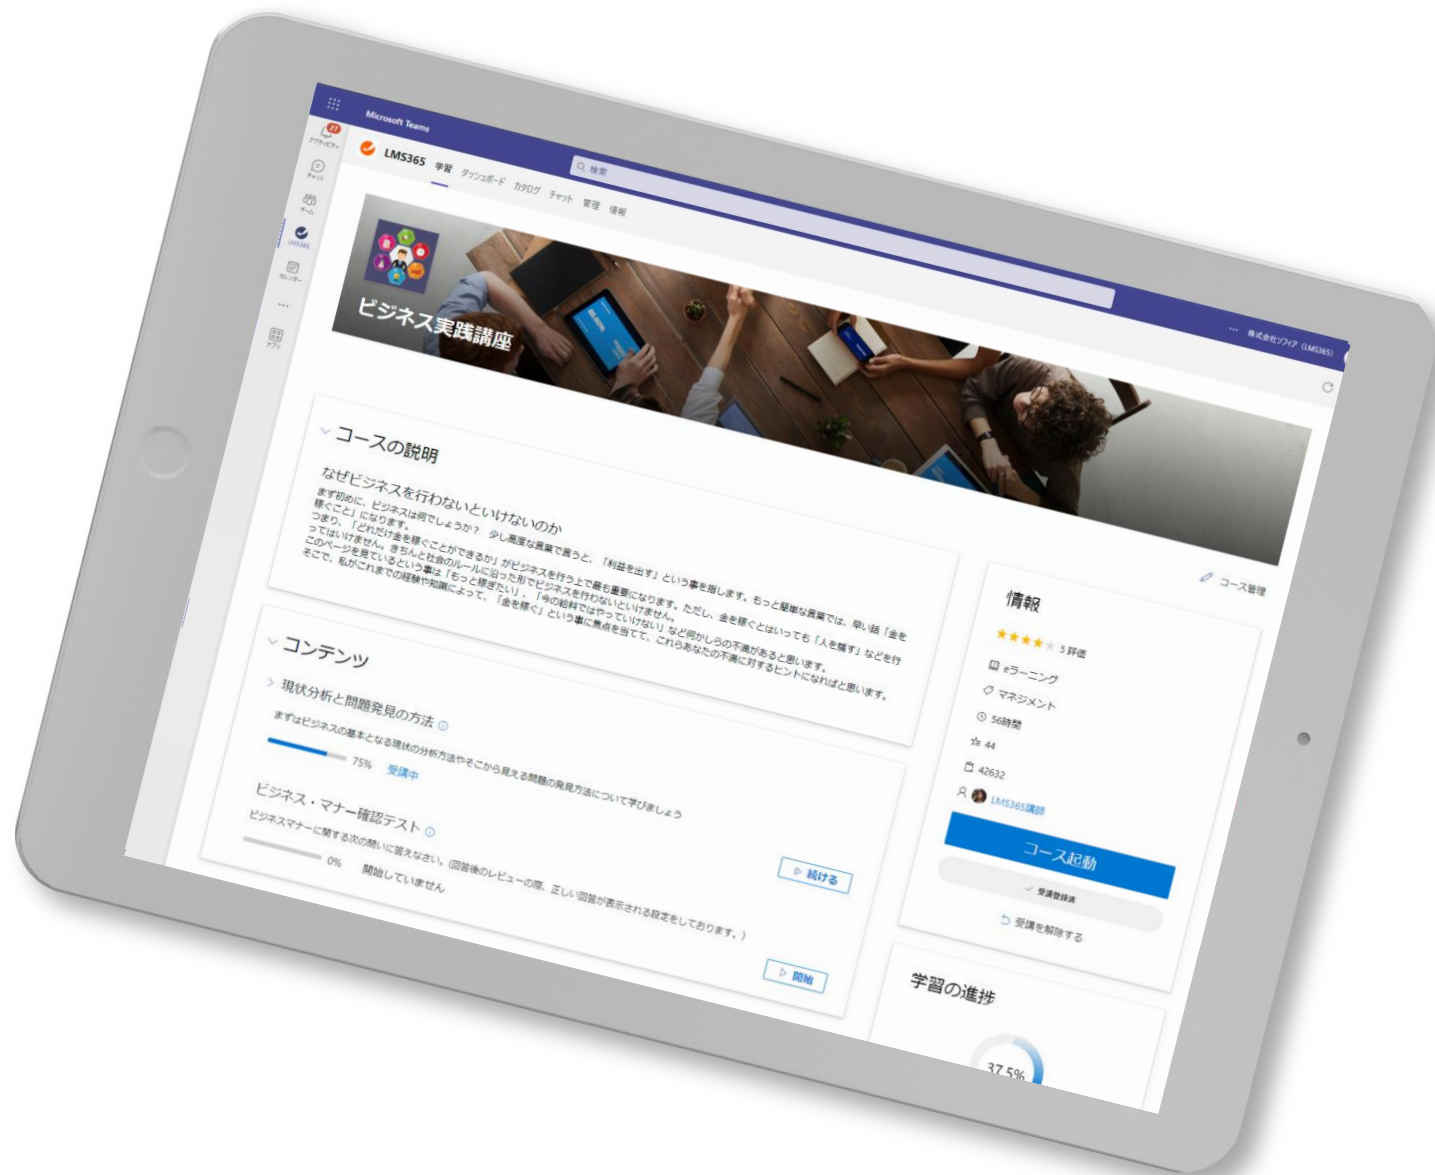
Microsoft Teams

27
アクティビティ
チャット
チーム
LMS365
カレンダー
...
アプリ

LMS365 学習 ダッシュボード カタログ チャット 管理 情報

検索

... 株式会社ソフィア (LMS365)

ビジネス実践講座

コースの説明

なぜビジネスを行わないといけないのか

まず初めに、ビジネスは何でしょうか？ 少し高度な言葉で言うと、「利益を出す」という事を指します。もっと簡単な言葉では、早い話「金を稼ぐこと」になります。
つまり、「どれだけ金を稼ぐことができるか」がビジネスを行う上で最も重要になります。ただし、金を稼ぐとはいっても「人を騙す」などを行ってはいけません。きちんと社会のルールに沿った形でビジネスを行わないといけません。
このページを見ているという事は「もっと稼ぎたい」、「今の給料ではやっていけない」など何かしらの不満があると思います。
そこで、私がこれまでの経験や知識によって、「金を稼ぐ」という事に焦点を当てて、これらあなたの不満に対するヒントになればと思います。

コンテンツ

現状分析と問題発見の方法

まずはビジネスの基本となる現状の分析方法やそこから見える問題の発見方法について学びましょう

75% 受講中

続ける

ビジネス・マナー確認テスト

ビジネスマナーに関する次の問いに答えなさい。(回答後のレビューの際、正しい回答が表示される設定をしております。)

0% 開始していません

開始

コース管理

情報

5 評価
eラーニング
マネジメント
56時間
44
42632
LMS365講師

コース起動

受講登録済
受講を解除する

学習の進捗

37.5%